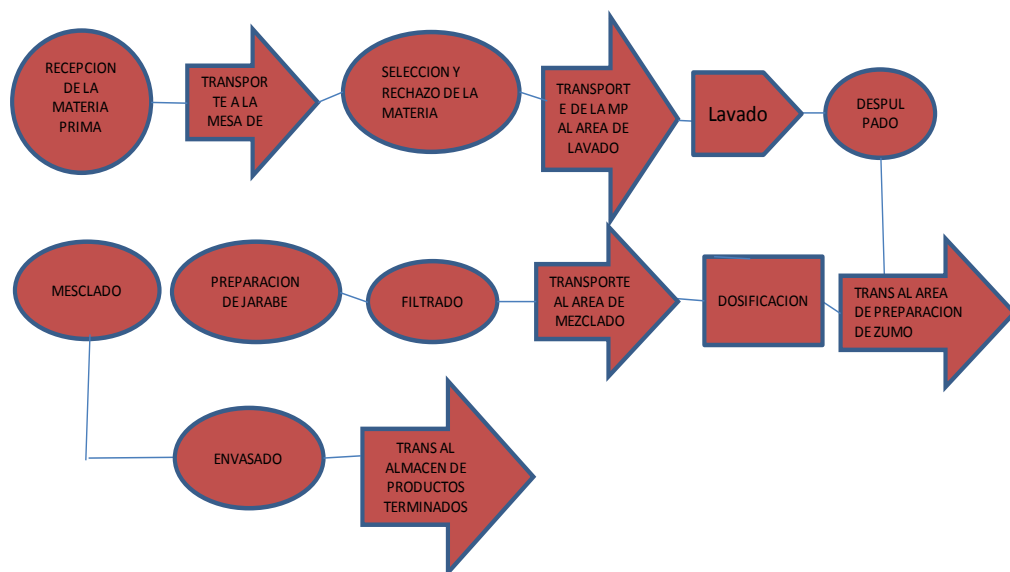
RECEPCION DE LA MATERIA PRIMA

TRANSPORTE A LA MESA DE

SELECCION Y RECHAZO DE LA MATERIA

TRANSPORTE DE LA MP AL AREA DE LAVADO

Lavado

DESPULPADO

TRANS AL AREA DE PREPARACION DE ZUMO

DOSIFICACION

TRANSPORTE AL AREA DE MEZCLADO

FILTRADO

PREPARACION DE JARABE

MESCLADO

ENVASADO

TRANS AL ALMACEN DE PRODUCTOS TERMINADOS